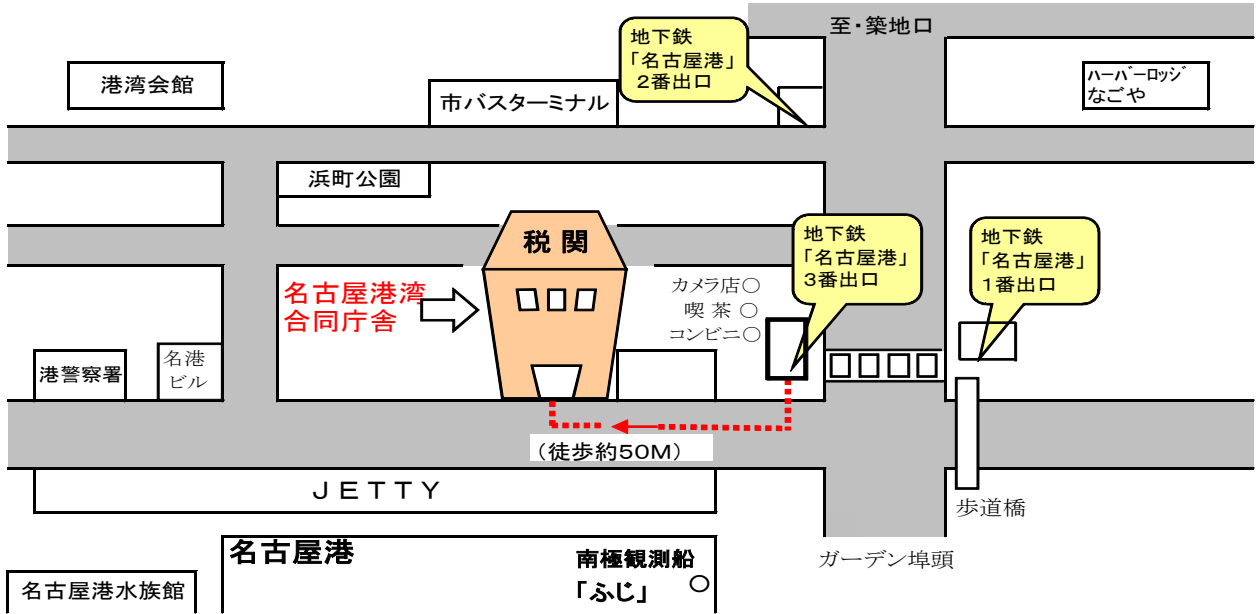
地下鉄
「名古屋港」
2番出口

至・築地口

港湾会館

市バスターミナル

ハーバーロッジ
なごや

浜町公園

税関

地下鉄
「名古屋港」
3番出口

地下鉄
「名古屋港」
1番出口

名古屋港湾
合同庁舎

カメラ店○
喫茶 ○
コンビニ○

港警察署

名港
ビル

（徒歩約50M）

JETTY

歩道橋

名古屋港

南極観測船
「ふじ」 ○

ガーデン埠頭

名古屋港水族館